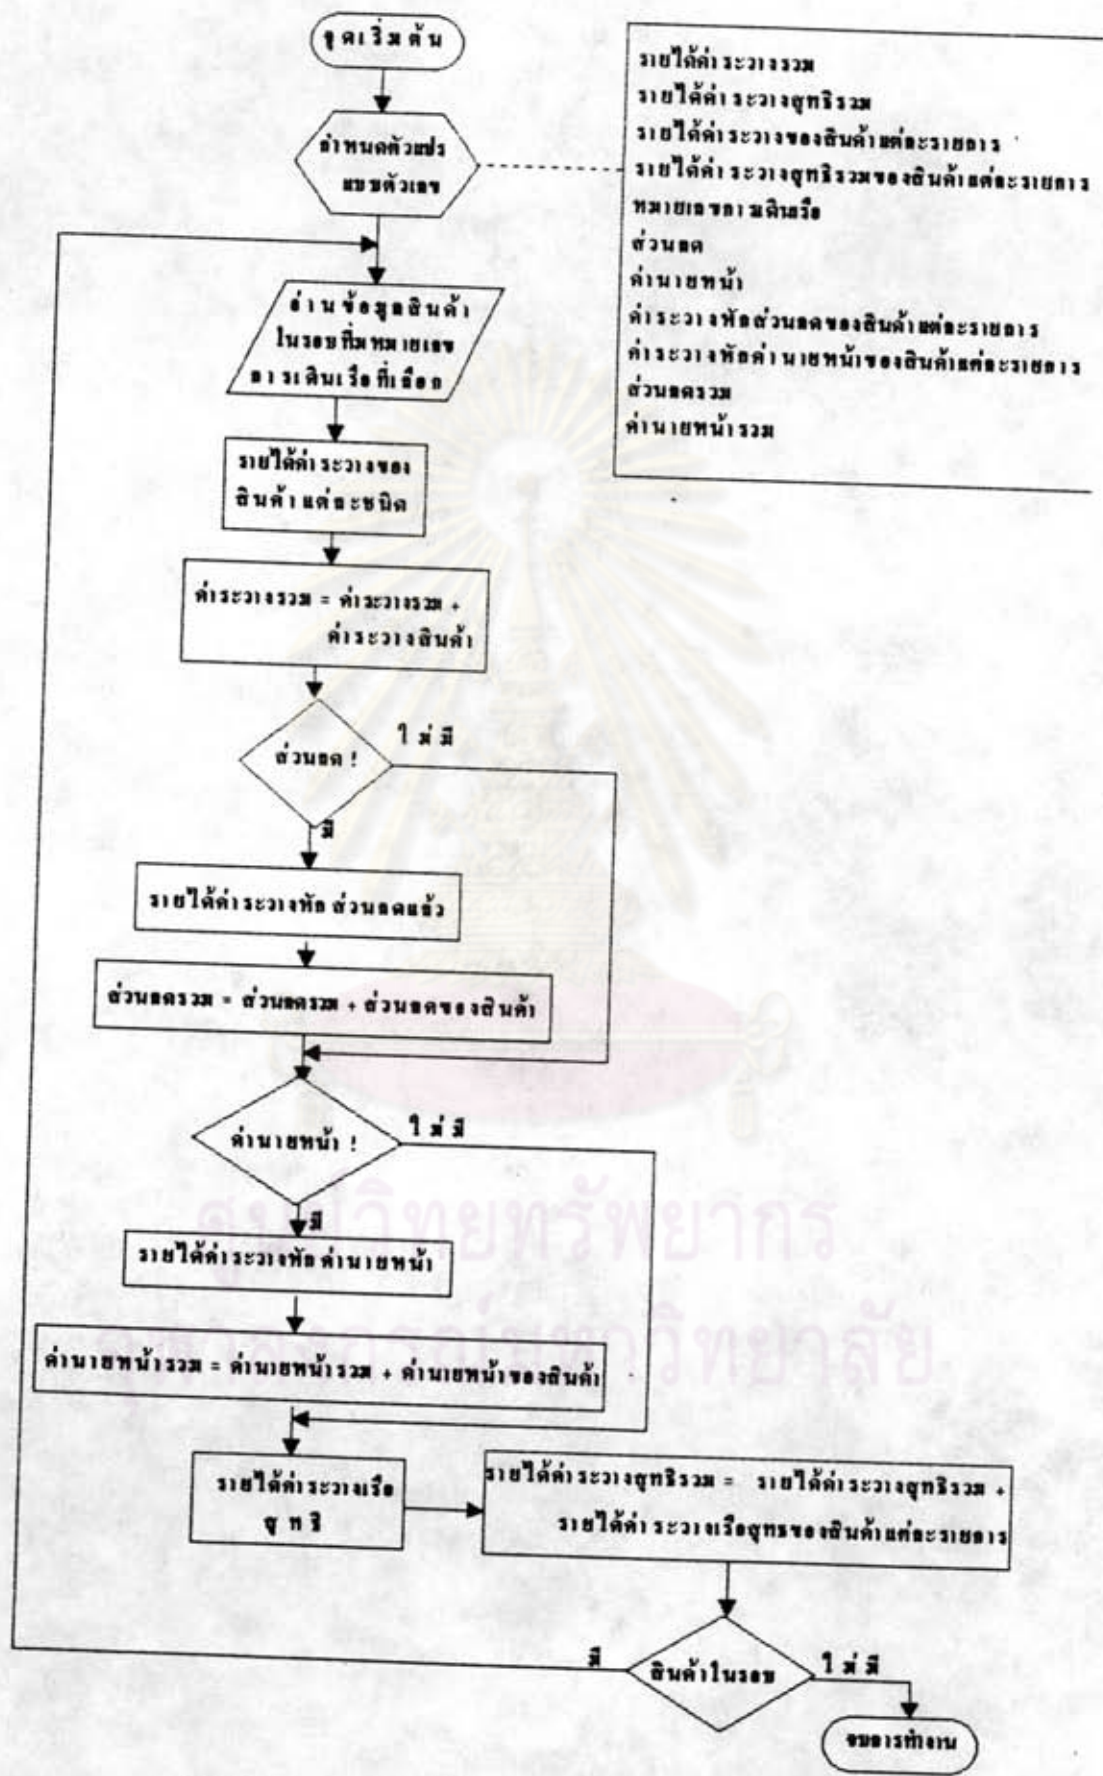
จุดเริ่มต้น

กำหนดตัวแปรแบบตัวเลข

รายได้ค่าระวางรวม
รายได้ค่าระวางสุทธิรวม
รายได้ค่าระวางของสินค้าแต่ละรายการ
รายได้ค่าระวางสุทธิรวมของสินค้าแต่ละรายการ
หมายเลขการเดินเรือ
ส่วนลด
ค่านายหน้า
ค่าระวางหักส่วนลดของสินค้าแต่ละรายการ
ค่าระวางหักค่านายหน้าของสินค้าแต่ละรายการ
ส่วนลดรวม
ค่านายหน้ารวม

อ่านข้อมูลสินค้าในรอบที่มีหมายเลขการเดินเรือที่เลือก

รายได้ค่าระวางของสินค้าแต่ละชนิด

ค่าระวางรวม = ค่าระวางรวม + ค่าระวางสินค้า

ส่วนลด !

ไม่มี

มี

รายได้ค่าระวางหักส่วนลดแล้ว

ส่วนลดรวม = ส่วนลดรวม + ส่วนลดของสินค้า

ค่านายหน้า !

ไม่มี

มี

รายได้ค่าระวางหักค่านายหน้า

ค่านายหน้ารวม = ค่านายหน้ารวม + ค่านายหน้าของสินค้า

รายได้ค่าระวางเรือสุทธิ

รายได้ค่าระวางสุทธิรวม = รายได้ค่าระวางสุทธิรวม + รายได้ค่าระวางเรือสุทธของสินค้าแต่ละรายการ

มี

สินค้าในรอบ

ไม่มี

จบการทำงาน

ศูนย์วิทยทรัพยากร
จุฬาลงกรณ์มหาวิทยาลัย